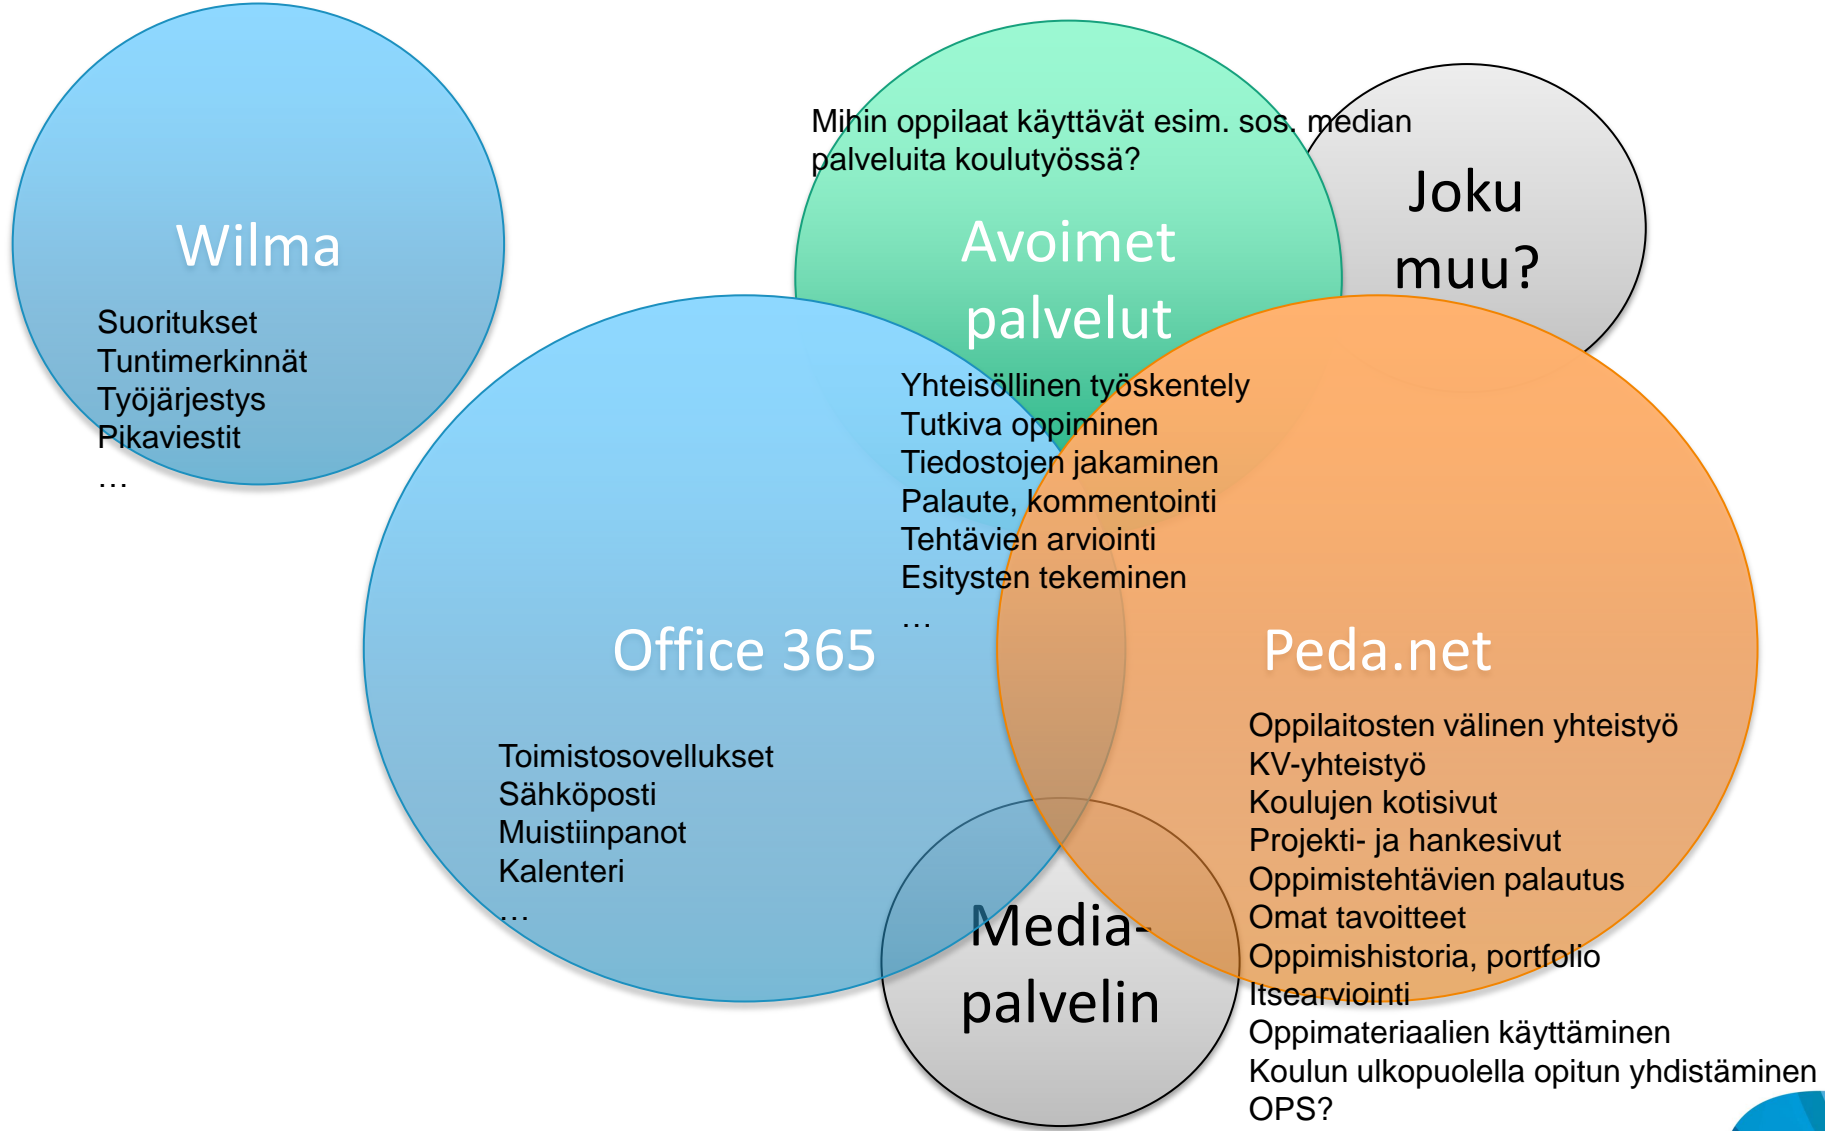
Wilma

Suoritukset
Tuntimerkinnät
Työjärjestys
Pikaviestit
…

Mihin oppilaat käyttävät esim. sos. median palveluita koulutyössä?

Avoimet palvelut

Joku muu?

Yhteisöllinen työskentely
Tutkiva oppiminen
Tiedostojen jakaminen
Palaute, kommentointi
Tehtävien arviointi
Esitysten tekeminen
…

Office 365

Toimistosovellukset
Sähköposti
Muistiinpanot
Kalenteri
…

Peda.net

Oppilaitosten välinen yhteistyö
KV-yhteistyö
Koulujen kotisivut
Projekti- ja hankesivut
Oppimistehtävien palautus
Omat tavoitteet
Oppimishistoria, portfolio
Itsearviointi
Oppimateriaalien käyttäminen
Koulun ulkopuolella opitun yhdistäminen
OPS?

Media-palvelin